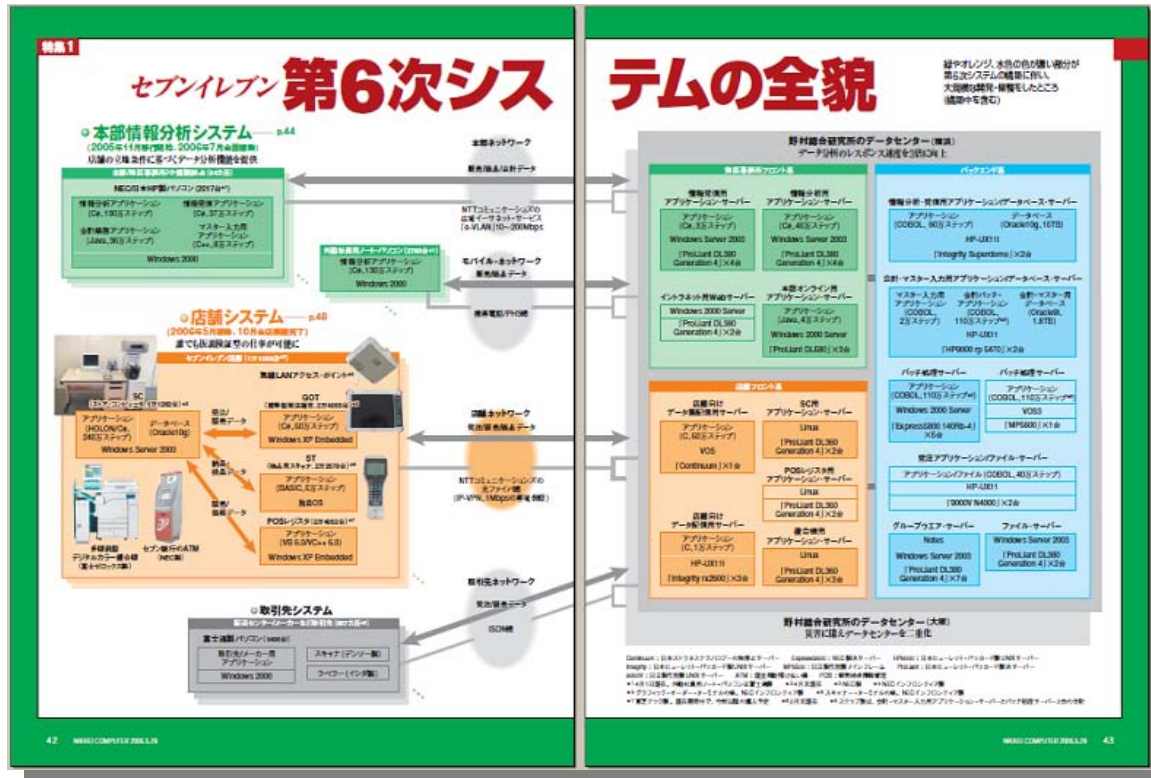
特集1

セブンイレブン 第6次システムの全貌

緑やオレンジ、水色の色の濃い部分が第6次システムの構築に伴い大規模な開発・刷新をしたところ(構築中を含む)

本部情報分析システム p.44
(2005年11月移行開始、2006年7月完全移行予定)
店舗の立地条件に基づくデータ分析機能を提供

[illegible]

NEC日本HP製パソコン(2017台)

情報分析アプリケーション (C#、130万ステップ)
情報発信アプリケーション (C#、37万ステップ)
会計帳票アプリケーション (Java、36万ステップ)
マスター入力用アプリケーション (C++、8万ステップ)
Windows 2000

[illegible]
情報分析アプリケーション (C#、130万ステップ)
Windows 2000

本部ネットワーク
販売/商品/会計データ
NTTコミュニケーションズの広域イーサネット・サービス「e-VLAN」(10〜200Mbps)

モバイル・ネットワーク
販売/商品データ
携帯電話/PHS網

店舗システム p.48
(2006年5月開始、10月全店展開完了)
誰でも仮説検証型の仕事が可能に

セブンイレブン店舗 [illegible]

無線LANアクセス・ポイント
SC
アプリケーション (HOLON/C#、240万ステップ)
データベース (Oracle10g)
Windows Server 2003
明示/販売データ
GOT
アプリケーション (C#、50万ステップ)
Windows XP Embedded
納品/検品データ
ST
アプリケーション (BASIC、5万ステップ)
独自OS
販売/価格データ
POSレジスタ
アプリケーション (VB 6.0/VC++ 6.0)
Windows XP Embedded
多機能型デジタルカラー複合機 (富士ゼロックス製)
セブン銀行のATM (NEC製)

店舗ネットワーク
発注/販売/商品データ
NTTコミュニケーションズの光ファイバー網(IP-VPN、1Mbps)

取引先ネットワーク
発注/販売データ
ISDN網

取引先システム
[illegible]
富士通製パソコン
取引先/メーカー用アプリケーション
Windows 2000
スキャナ(デンソー製)
ラベラー(イシダ製)

野村総合研究所のデータセンター(横浜)
データ分析のレスポンス速度を3倍以上に

情報系業務用フロント系
情報発信用アプリケーション・サーバー
アプリケーション (C#、3万ステップ)
Windows Server 2003
「ProLiant DL380 Generation 4」×4台
情報分析用アプリケーション・サーバー
アプリケーション (C#、40万ステップ)
Windows Server 2003
「ProLiant DL380 Generation 4」×4台
イントラネット用Webサーバー
Windows 2000 Server
「ProLiant DL380 Generation 4」×2台
本部オンライン用アプリケーション・サーバー
アプリケーション (Java、4万ステップ)
Windows 2000 Server
「ProLiant DL580」×3台

バックエンド系
情報分析・発信用アプリケーション/データベース・サーバー
アプリケーション (COBOL、50万ステップ)
データベース (Oracle10g、16TB)
HP-UX11i
「Integrity Superdome」×2台
会計・マスター入力用アプリケーション/データベース・サーバー
マスター入力用アプリケーション (COBOL、2万ステップ)
会計バッチ・アプリケーション (COBOL、110万ステップ)
会計・マスター用データベース (Oracle9i、1.8TB)
HP-UX11i
「HP9000 rp 5470」×2台
バッチ処理サーバー
アプリケーション (COBOL、110万ステップ)
Windows 2000 Server
「Express5800 140Rb-4」×5台
バッチ処理サーバー
アプリケーション (COBOL、110万ステップ)
VOS3
「MP5800」×1台
発注アプリケーション/ファイル・サーバー
アプリケーション/ファイル (COBOL、40万ステップ)
HP-UX11
「9000V N4000」×2台
グループウエア・サーバー
Notes
Windows Server 2003
「ProLiant DL380 Generation 4」×7台
ファイル・サーバー
Windows Server 2003
「ProLiant DL380 Generation 4」×2台

店舗フロント系
店舗向けデータ集配信用サーバー
アプリケーション (C、60万ステップ)
VOS
「Continuum」×1台
SC用アプリケーション・サーバー
Linux
「ProLiant DL380 Generation 4」×2台
POSレジスタ用アプリケーション・サーバー
Linux
「ProLiant DL380 Generation 4」×2台
店舗向けデータ配信用サーバー
アプリケーション (C、1万ステップ)
HP-UX11i
「Integrity rx2600」×3台
画像用アプリケーション・サーバー
Linux
「ProLiant DL380 Generation 4」×4台

野村総合研究所のデータセンター(大阪)
災害に備えデータセンターを二重化

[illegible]

42 NIKKEI COMPUTER 2006.5.29
NIKKEI COMPUTER 2006.5.29 43